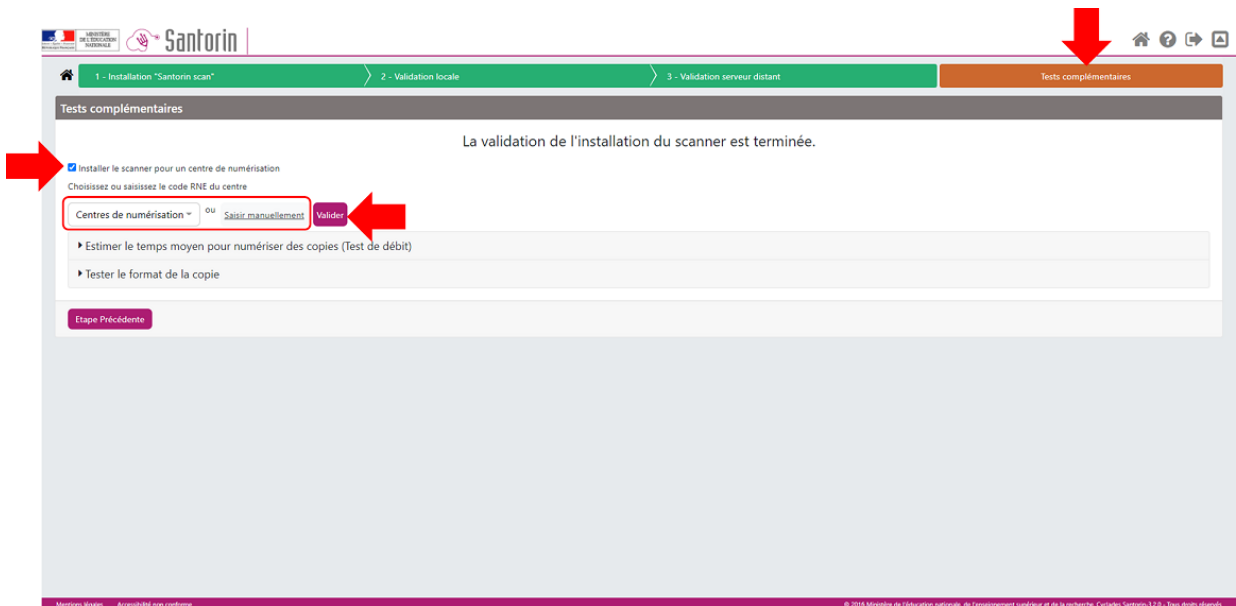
MINISTÈRE DE L'ÉDUCATION NATIONALE

Santorin

1 - Installation "Santorin scan"
2 - Validation locale
3 - Validation serveur distant
Tests complémentaires

Tests complémentaires

La validation de l'installation du scanner est terminée.

Installer le scanner pour un centre de numérisation

Choisissez ou saisissez le code RNE du centre

Centres de numérisation ou Saisir manuellement Valider

Estimer le temps moyen pour numériser des copies (Test de débit)

Tester le format de la copie

Etape Précédente

Mentions légales Accessibilité non conforme

© 2016 Ministère de l'éducation nationale, de l'enseignement supérieur et de la recherche. Cyclades Santorin-1.2.0 - Tous droits réservés